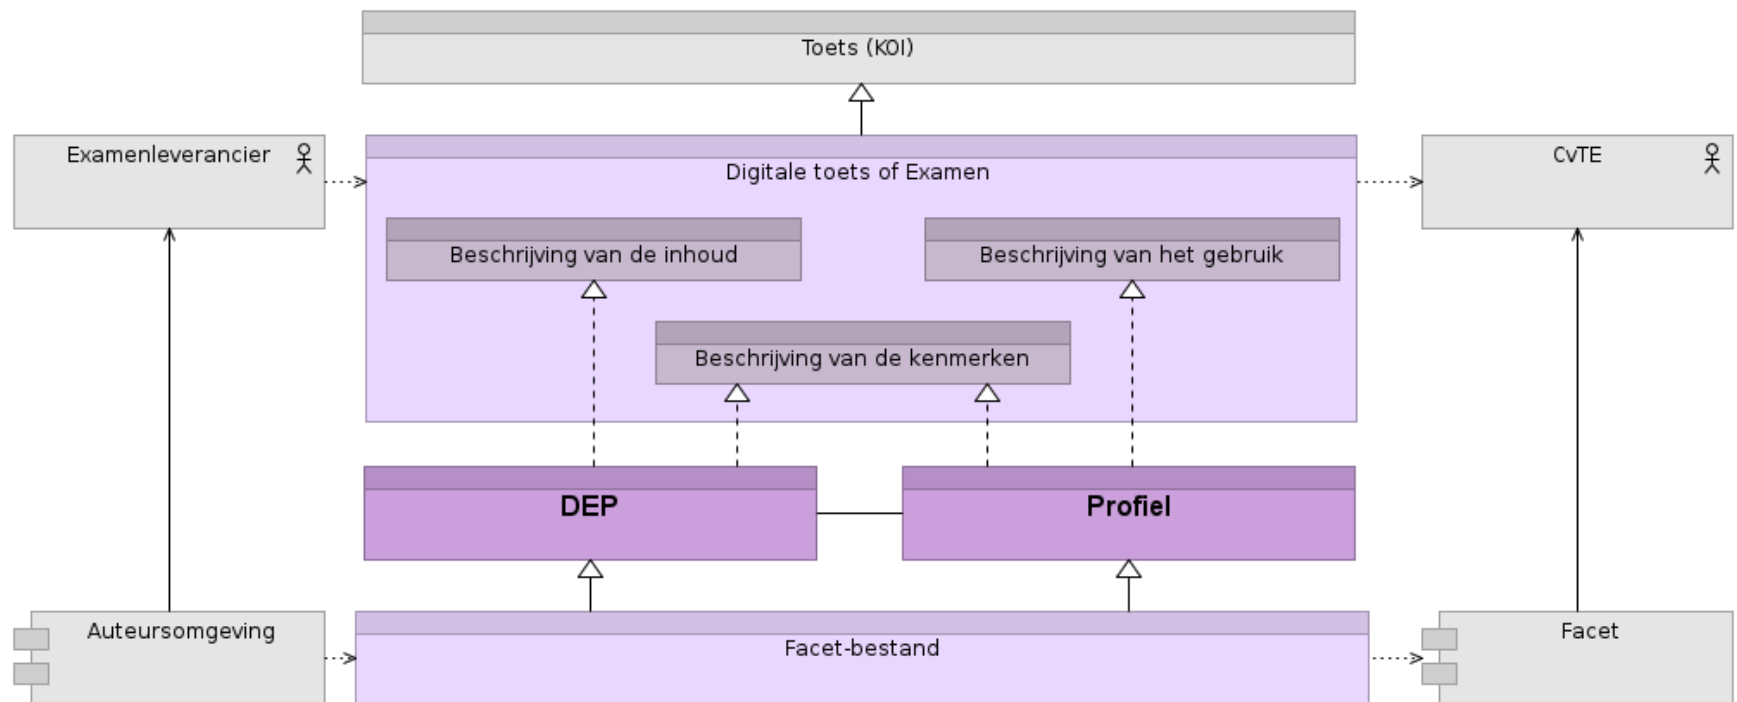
Toets (KOI)

Examenleverancier

Digitale toets of Examen

CvTE

Beschrijving van de inhoud

Beschrijving van het gebruik

Beschrijving van de kenmerken

DEP

Profiel

Auteursomgeving

Facet-bestand

Facet